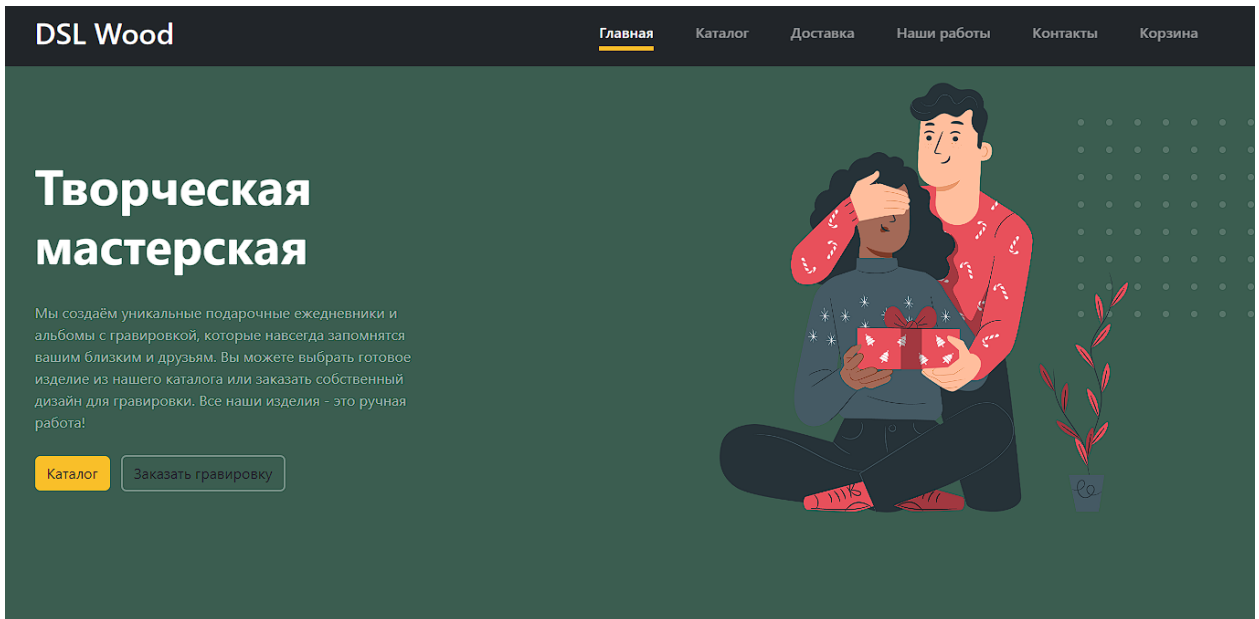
DSL Wood

Главная Каталог Доставка Наши работы Контакты Корзина

Творческая мастерская

Мы создаём уникальные подарочные ежедневники и альбомы с гравировкой, которые навсегда запомнятся вашим близким и друзьям. Вы можете выбрать готовое изделие из нашего каталога или заказать собственный дизайн для гравировки. Все наши изделия - это ручная работа!

Каталог
Заказать гравировку